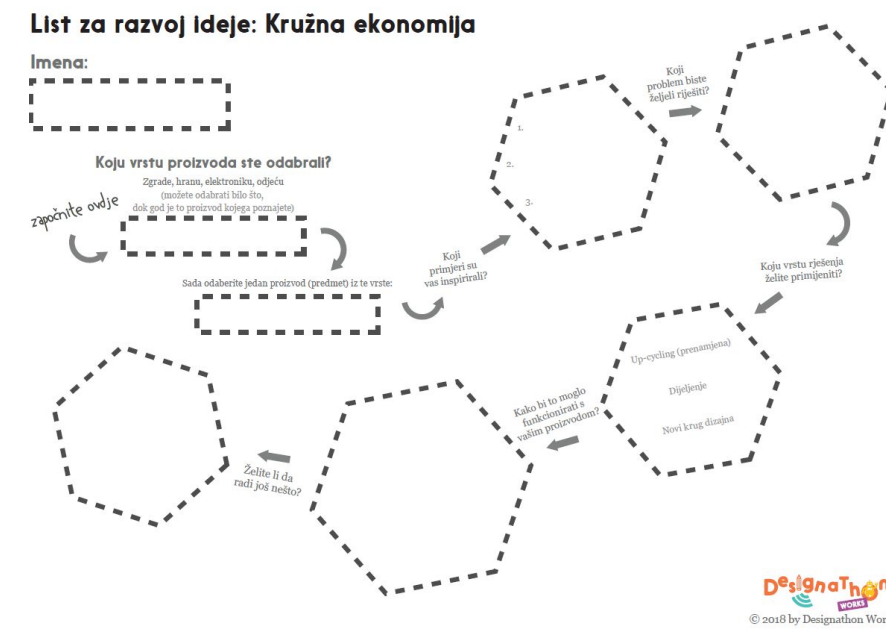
List za razvoj ideje: Kružna ekonomija

Imena:

Koju vrstu proizvoda ste odabrali?

Zgrade, hranu, elektroniku, odjeću (možete odabrati bilo što, dok god je to proizvod kojega poznajete)

započnite ovdje

Sada odaberite jedan proizvod (predmet) iz te vrste:

Koji primjeri su vas inspirirali?

1.

2.

3.

Koji problem biste željeli riješiti?

Koju vrstu rješenja želite primijeniti?

Up-cycling (prenamjena)

Dijeljenje

Novi krug dizajna

Kako bi to moglo funkcionirati s vašim proizvodom?

Želite li da radi još nešto?

Designathon WORKS

© 2018 by Designathon Wor